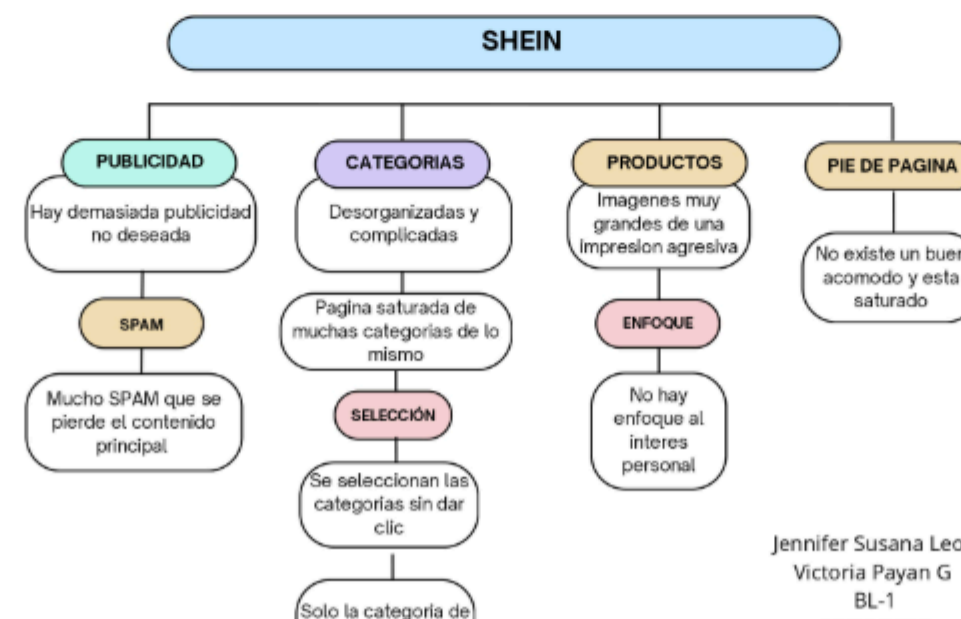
SHEIN

PUBLICIDAD

Hay demasiada publicidad no deseada

SPAM

Mucho SPAM que se pierde el contenido principal

CATEGORIAS

Desorganizadas y complicadas

Pagina saturada de muchas categorias de lo mismo

SELECCIÓN

Se seleccionan las categorias sin dar clic

Solo la categoria de

PRODUCTOS

Imagenes muy grandes de una impresion agresiva

ENFOQUE

No hay enfoque al interes personal

PIE DE PAGINA

No existe un buen acomodo y esta saturado

Jennifer Susana Leo
Victoria Payan G
BL-1